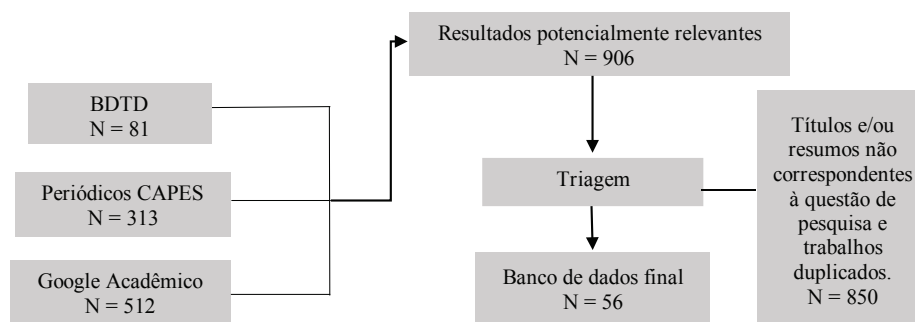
BDTD
N = 81

Periódicos CAPES
N = 313

Google Acadêmico
N = 512

Resultados potencialmente relevantes
N = 906

Triagem

Banco de dados final
N = 56

Títulos e/ou resumos não correspondentes à questão de pesquisa e trabalhos duplicados.
N = 850